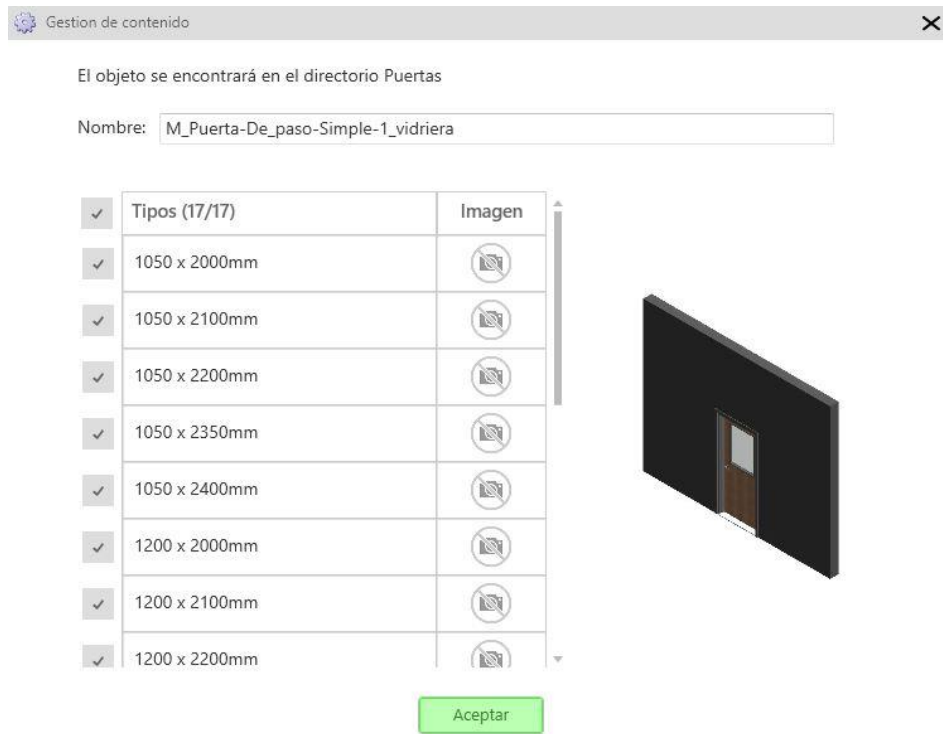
Gestion de contenido

×

El objeto se encontrará en el directorio Puertas

Nombre: M_Puerta-De_paso-Simple-1_vidriera

| Tipos (17/17) | Imagen |
|---|---|
| 1050 x 2000mm | |
| 1050 x 2100mm | |
| 1050 x 2200mm | |
| 1050 x 2350mm | |
| 1050 x 2400mm | |
| 1200 x 2000mm | |
| 1200 x 2100mm | |
| 1200 x 2200mm | |

Aceptar